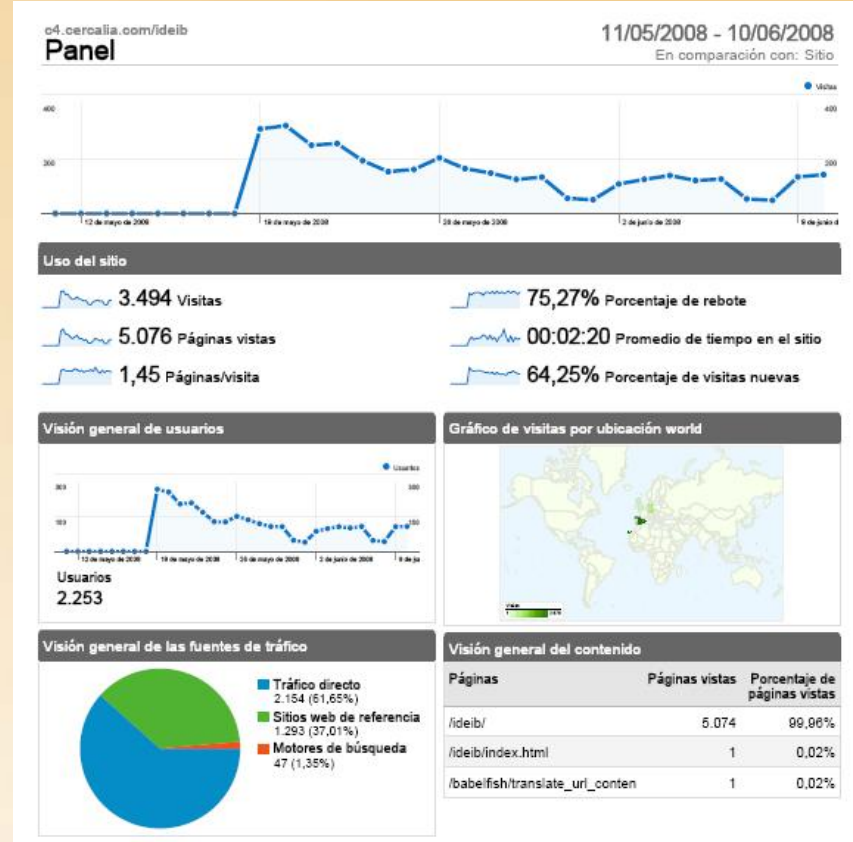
c4.cercalia.com/ideib
Panel

11/05/2008 - 10/06/2008
En comparación con: Sitio

Visitas

400
200

400
200

12 de mayo de 2008
19 de mayo de 2008
26 de mayo de 2008
2 de junio de 2008
9 de junio d

Uso del sitio

3.494 Visitas
5.076 Páginas vistas
1,45 Páginas/visita
75,27% Porcentaje de rebote
00:02:20 Promedio de tiempo en el sitio
64,25% Porcentaje de visitas nuevas

Visión general de usuarios

Usuarios

300
150

300
150

12 de mayo de 2008
19 de mayo de 2008
26 de mayo de 2008
2 de junio de 2008
9 de ju

Usuarios
2.253

Gráfico de visitas por ubicación world

Visión general de las fuentes de tráfico

Tráfico directo
2.154 (61,65%)
Sitios web de referencia
1.293 (37,01%)
Motores de búsqueda
47 (1,35%)

Visión general del contenido

| Páginas | Páginas vistas | Porcentaje de páginas vistas |
|---|---|---|
| /ideib/ | 5.074 | 99,96% |
| /ideib/index.html | 1 | 0,02% |
| /babelfish/translate_url_conten | 1 | 0,02% |